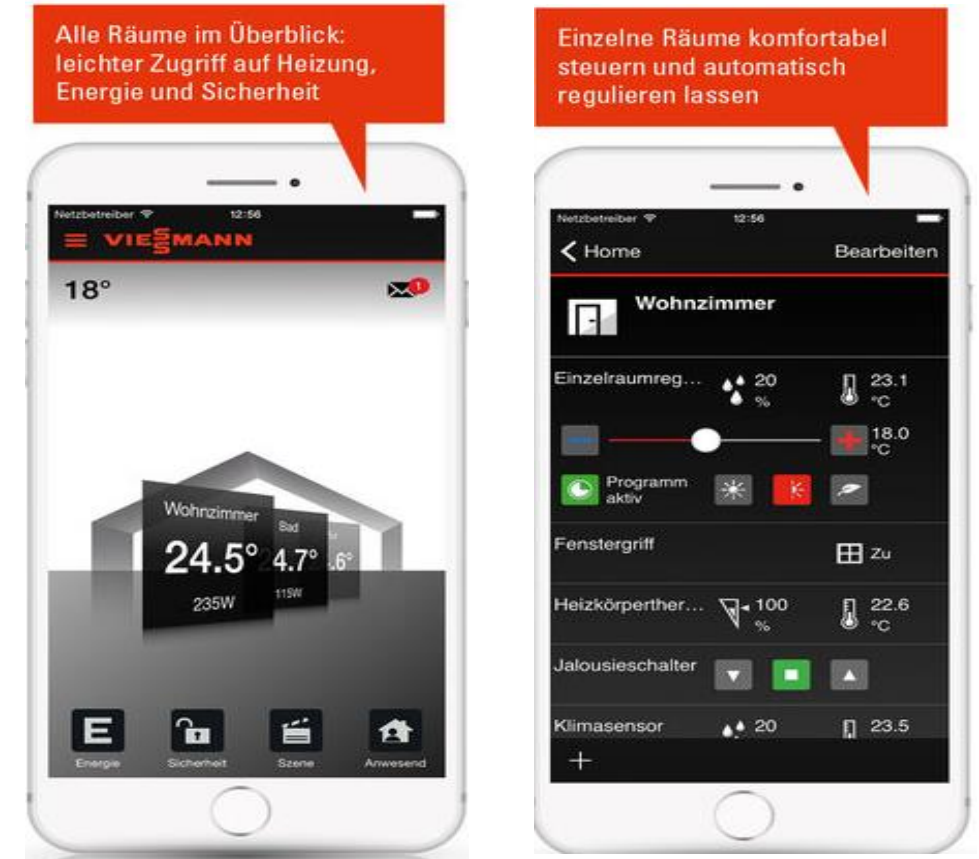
Alle Räume im Überblick: leichter Zugriff auf Heizung, Energie und Sicherheit

Netzbetreiber 12:56

VIESMANN

18°

1

Wohnzimmer

24.5°

235W

Bad

4.7°

115W

.6°

E

Energie

Sicherheit

Szene

Anwesend

Einzelne Räume komfortabel steuern und automatisch regulieren lassen

Netzbetreiber 12:56

< Home

Bearbeiten

Wohnzimmer

Einzelraumreg...

20 %

23.1 °C

18.0 °C

Programm aktiv

Fenstergriff

Zu

Heizkörperther...

100 %

22.6 °C

Jalousieschalter

Klimasensor

20

23.5

+